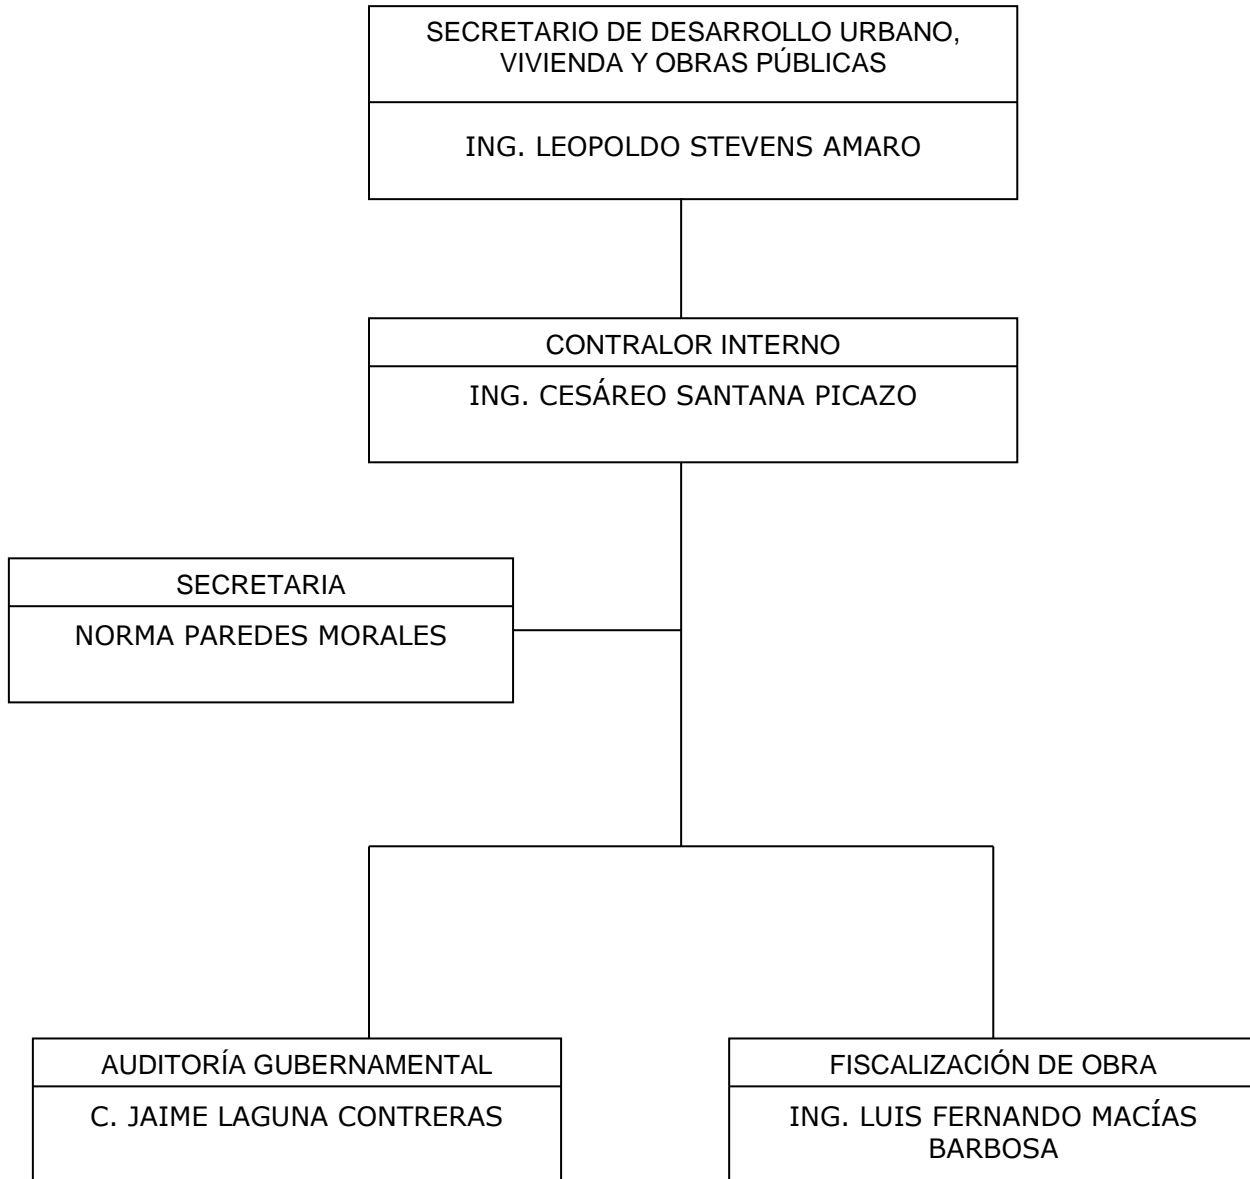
SECRETARIO DE DESARROLLO URBANO, VIVIENDA Y OBRAS PÚBLICAS

ING. LEOPOLDO STEVENS AMARO

CONTRALOR INTERNO

ING. CESÁREO SANTANA PICAZO

SECRETARIA

NORMA PAREDES MORALES

AUDITORÍA GUBERNAMENTAL

C. JAIME LAGUNA CONTRERAS

FISCALIZACIÓN DE OBRA

ING. LUIS FERNANDO MACÍAS BARBOSA